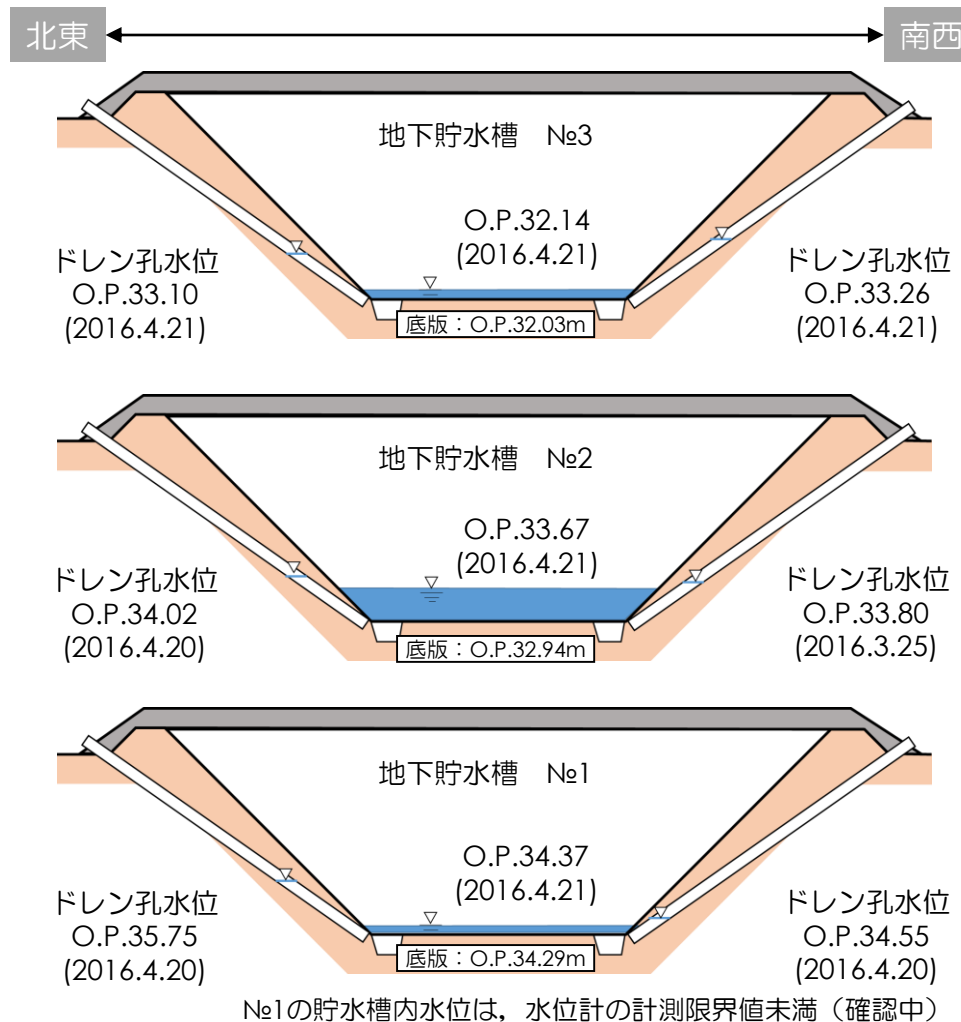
北東

南西

地下貯水槽　№3

O.P.32.14
(2016.4.21)

ドレン孔水位
O.P.33.10
(2016.4.21)

ドレン孔水位
O.P.33.26
(2016.4.21)

底版：O.P.32.03m

地下貯水槽　№2

O.P.33.67
(2016.4.21)

ドレン孔水位
O.P.34.02
(2016.4.20)

ドレン孔水位
O.P.33.80
(2016.3.25)

底版：O.P.32.94m

地下貯水槽　№1

O.P.34.37
(2016.4.21)

ドレン孔水位
O.P.35.75
(2016.4.20)

ドレン孔水位
O.P.34.55
(2016.4.20)

底版：O.P.34.29m

№1の貯水槽内水位は，水位計の計測限界値未満（確認中）